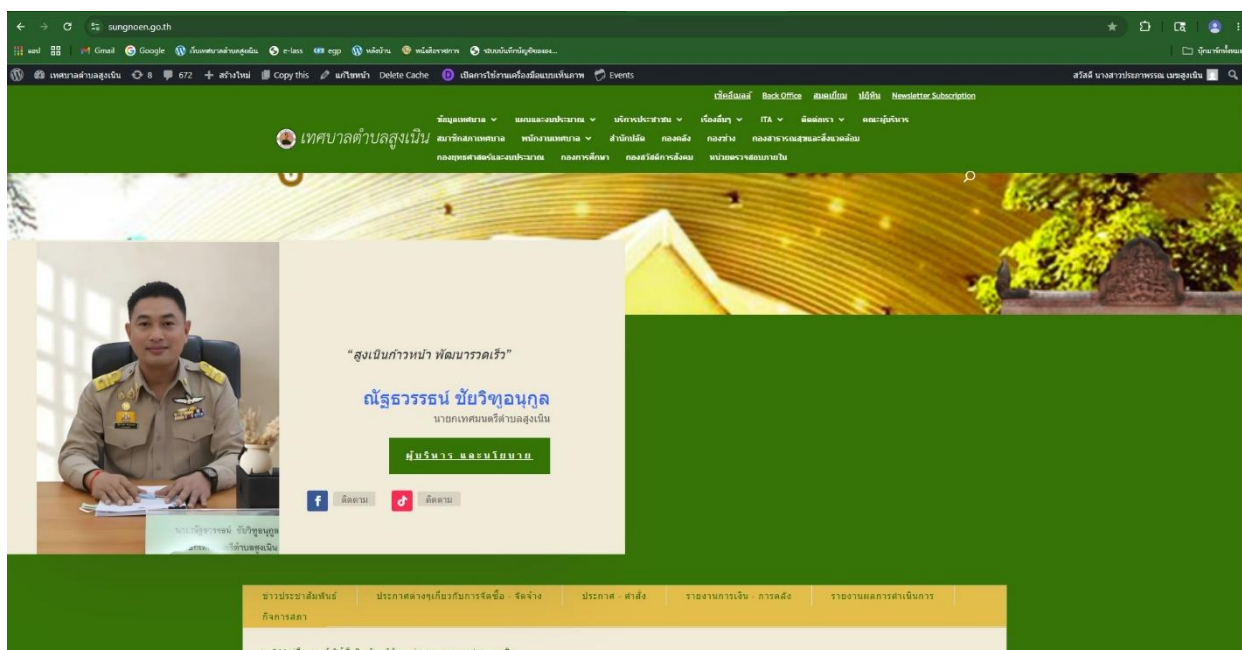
sungnoen.go.th

Gmail Google e-lass egp Events

เทศบาลตำบลสูงเนิน 8 672 สร้างใหม่ Copy this แก้ไขหน้า Delete Cache

สวัสดี นางสาวประภาพรรณ เนชสูงเนิน

เช็คอีเมลล์ Back Office สมุดเยี่ยม ปฏิทิน Newsletter Subscription

เทศบาลตำบลสูงเนิน

ข้อมูลเทศบาล แผนและงบประมาณ บริการประชาชน เรื่องอื่นๆ ITA ติดต่อเรา คณะผู้บริหาร สมาชิกสภาเทศบาล พนักงานเทศบาล สำนักปลัด กองคลัง กองช่าง กองสาธารณสุขและสิ่งแวดล้อม กองยุทธศาสตร์และงบประมาณ กองการศึกษา กองสวัสดิการสังคม หน่วยตรวจสอบภายใน

"สูงเนินก้าวหน้า พัฒนารวดเร็ว"

ณัฐธวรรธน์ ชัยวิฑูอนุกูล
นายกเทศมนตรีตำบลสูงเนิน

ผู้บริหาร และนโยบาย

ติดตาม ติดตาม

ข่าวประชาสัมพันธ์ ประกาศต่างๆเกี่ยวกับการจัดซื้อ - จัดจ้าง ประกาศ - คำสั่ง รายงานการเงิน - การคลัง รายงานผลการดำเนินการ กิจการสภา